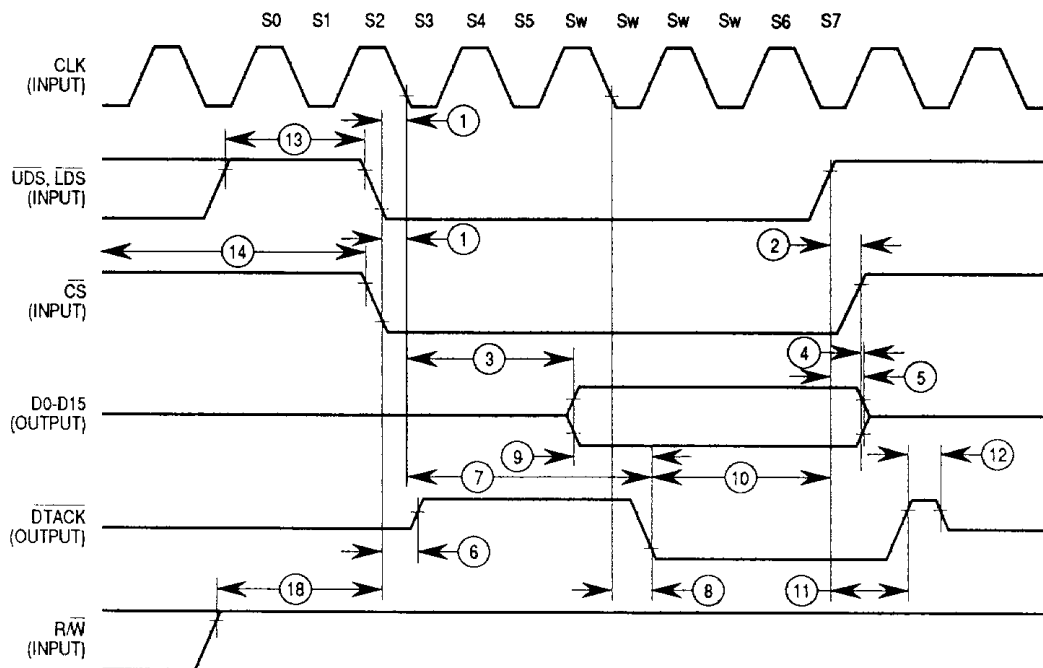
S0 S1 S2 S3 S4 S5 Sw Sw Sw Sw S6 S7

CLK (INPUT)

1

13

$\overline{UDS}$, $\overline{LDS}$ (INPUT)

14

1

2

$\overline{CS}$ (INPUT)

3

4

5

D0-D15 (OUTPUT)

9

7

10

12

$\overline{DTACK}$ (OUTPUT)

6

18

8

11

R/$\overline{W}$ (INPUT)